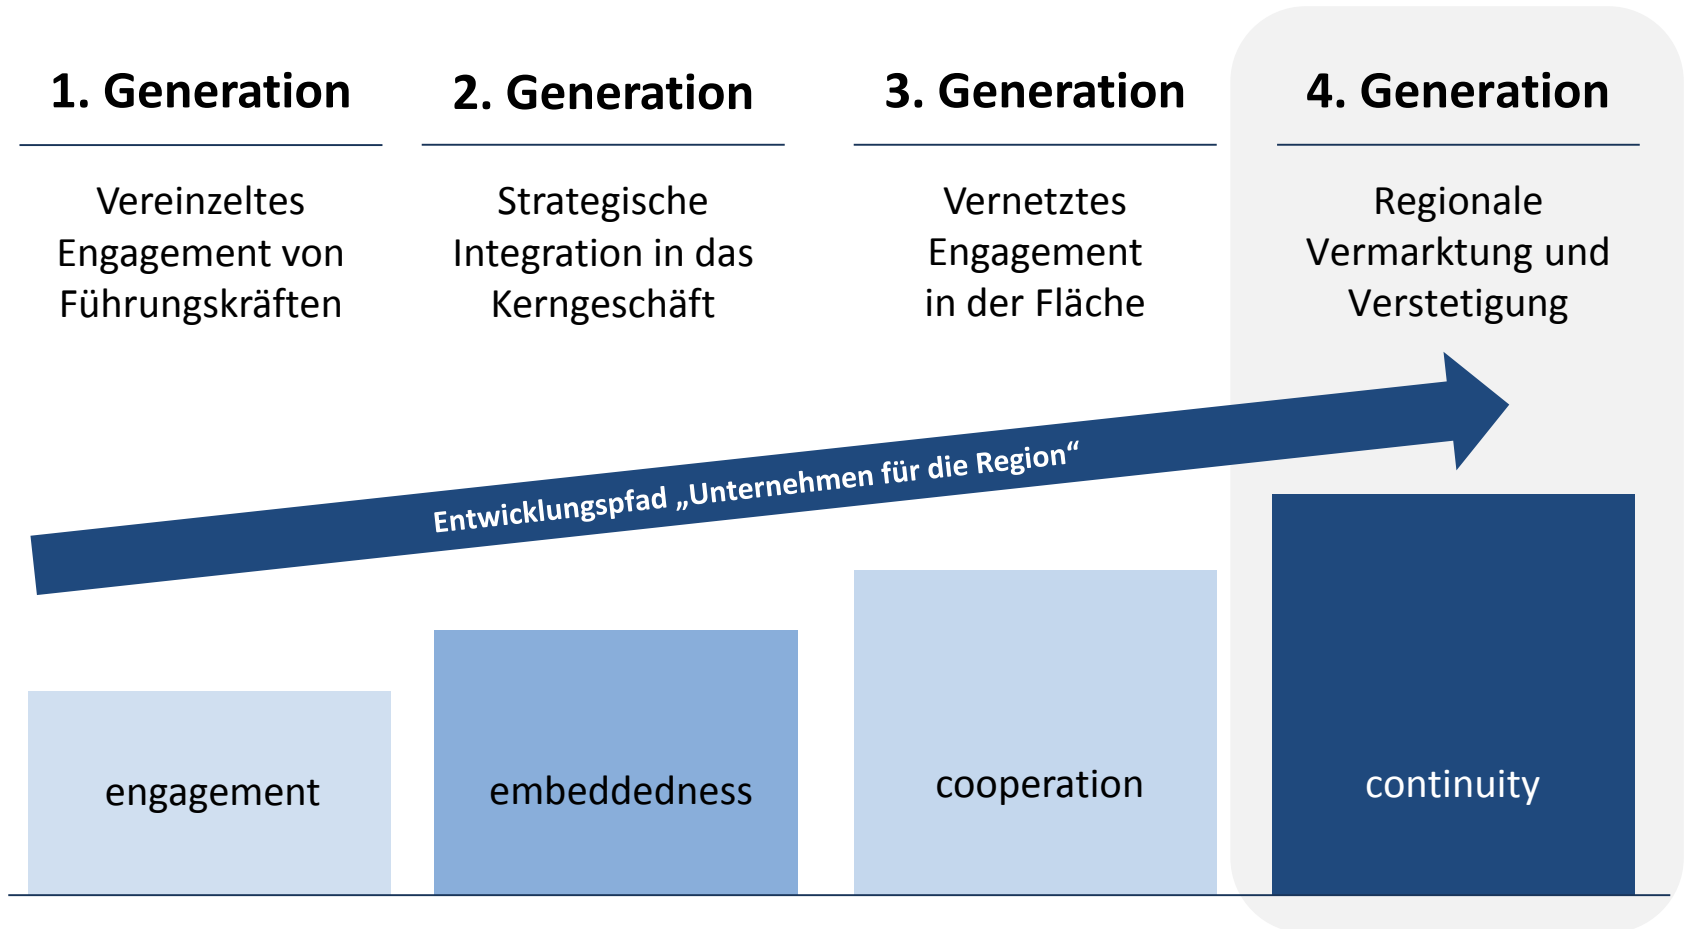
1. Generation

Vereinzeltes Engagement von Führungskräften

2. Generation

Strategische Integration in das Kerngeschäft

3. Generation

Vernetztes Engagement in der Fläche

4. Generation

Regionale Vermarktung und Verstetigung

Entwicklungspfad „Unternehmen für die Region“

engagement

embeddedness

cooperation

continuity